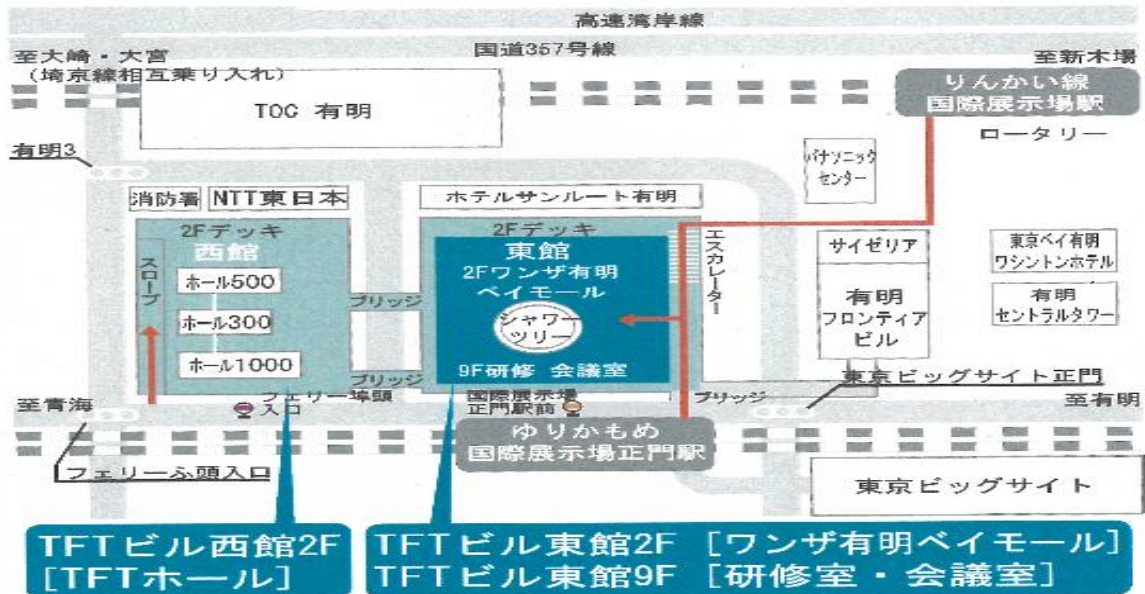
高速湾岸線
国道357号線
至大崎・大宮
（埼京線相互乗り入れ）
至新木場
りんかい線
国際展示場駅
TOC 有明
ロータリー
有明3
パナソニック
センター
消防署
NTT東日本
ホテルサンルート有明
2Fデッキ
西館
2Fデッキ
東館
2Fワンザ有明
ベイモール
エスカレーター
サイゼリア
東京ベイ有明
ワシントンホテル
スロープ
ホール500
ホール300
ホール1000
ブリッジ
シャワーツリー
有明
フロンティア
ビル
有明
セントラルタワー
ブリッジ
9F研修 会議室
東京ビッグサイト正門
至青海
フェリー埠頭
入口
国際展示場
正門駅前
ブリッジ
至有明
ゆりかもめ
国際展示場正門駅
フェリーふ頭入口
東京ビッグサイト
TFTビル西館2F
[TFTホール]
TFTビル東館2F ［ワンザ有明ベイモール］
TFTビル東館9F ［研修室・会議室］